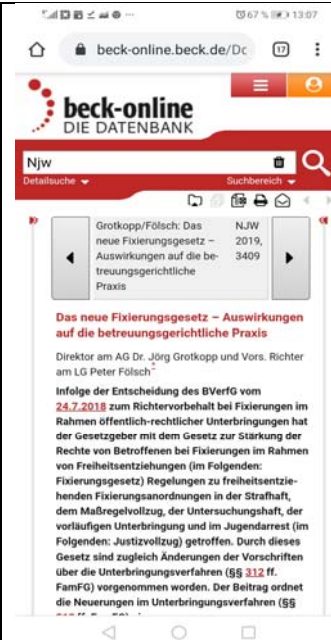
67 % 13:07

beck-online.beck.de/Dc

17

beck-online
DIE DATENBANK

Njw

Detailsuche

Suchbereich

Grotkopp/Fölsch: Das neue Fixierungsgesetz – Auswirkungen auf die betreuungsgerichtliche Praxis

NJW 2019, 3409

Das neue Fixierungsgesetz – Auswirkungen auf die betreuungsgerichtliche Praxis

Direktor am AG Dr. Jörg Grotkopp und Vors. Richter am LG Peter Fölsch*

Infolge der Entscheidung des BVerfG vom 24.7.2018 zum Richtervorbehalt bei Fixierungen im Rahmen öffentlich-rechtlicher Unterbringungen hat der Gesetzgeber mit dem Gesetz zur Stärkung der Rechte von Betroffenen bei Fixierungen im Rahmen von Freiheitsentziehungen (im Folgenden: Fixierungsgesetz) Regelungen zu freiheitsentziehenden Fixierungsanordnungen in der Strafhaft, dem Maßregelvollzug, der Untersuchungshaft, der vorläufigen Unterbringung und im Jugendarrest (im Folgenden: Justizvollzug) getroffen. Durch dieses Gesetz sind zugleich Änderungen der Vorschriften über die Unterbringungsverfahren (§§ 312 ff. FamFG) vorgenommen worden. Der Beitrag ordnet die Neuerungen im Unterbringungsverfahren (§§ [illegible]